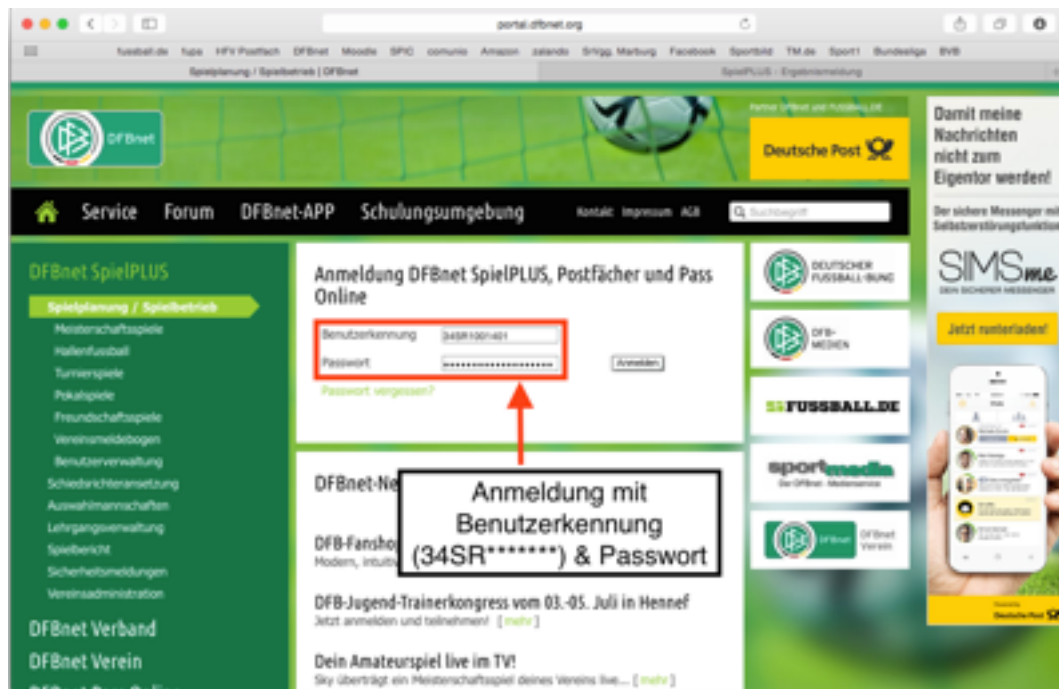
portal.dfbnet.org

fussball.de fupa HFV Postfach DFBnet Moodle SPIC comunio Amazon zalando Srligg. Marburg Facebook Sportbild TM.de Sport1 Bundesliga BVB

Spielplanung / Spielbetrieb | DFBnet

SpielPLUS - Ergebnismeldung

DFBnet

Partner DFBnet und FUSSBALL.DE

Deutsche Post

Damit meine Nachrichten nicht zum Eigentor werden!

Service Forum DFBnet-APP Schulungsumgebung

Kontakt Impressum AGB

Suchbegriff

Der sichere Messenger mit Selbstzerstörungsfunktion

SIMSme

DEIN SICHERER MESSENGER

Jetzt runterladen!

DFBnet SpielPLUS

Spielplanung / Spielbetrieb

Meisterschaftsspiele

Hallenfussball

Turnierspiele

Pokalspiele

Freundschaftsspiele

Vereinsmeldebogen

Benutzerverwaltung

Schiedsrichteransetzung

Auswahlmannschaften

Lehrgangsverwaltung

Spielbericht

Sicherheitsmeldungen

Vereinsadministration

DFBnet Verband

DFBnet Verein

Anmeldung DFBnet SpielPLUS, Postfächer und Pass Online

Benutzerkennung 34SR1001401

Passwort ••••••••••••••••••••

Anmelden

Passwort vergessen?

DFBnet-Ne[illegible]

Anmeldung mit Benutzerkennung (34SR*******) & Passwort

DFB-Fansho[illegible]

Modern, intuiti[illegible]

DFB-Jugend-Trainerkongress vom 03.-05. Juli in Hennef

Jetzt anmelden und teilnehmen! [ mehr ]

Dein Amateurspiel live im TV!

Sky überträgt ein Meisterschaftsspiel deines Vereins live... [ mehr ]

DEUTSCHER FUSSBALL-BUND

DFB-MEDIEN

FUSSBALL.DE

sportmedia

Der DFBnet - Medienservice

DFBnet Verein

Deutsche Post